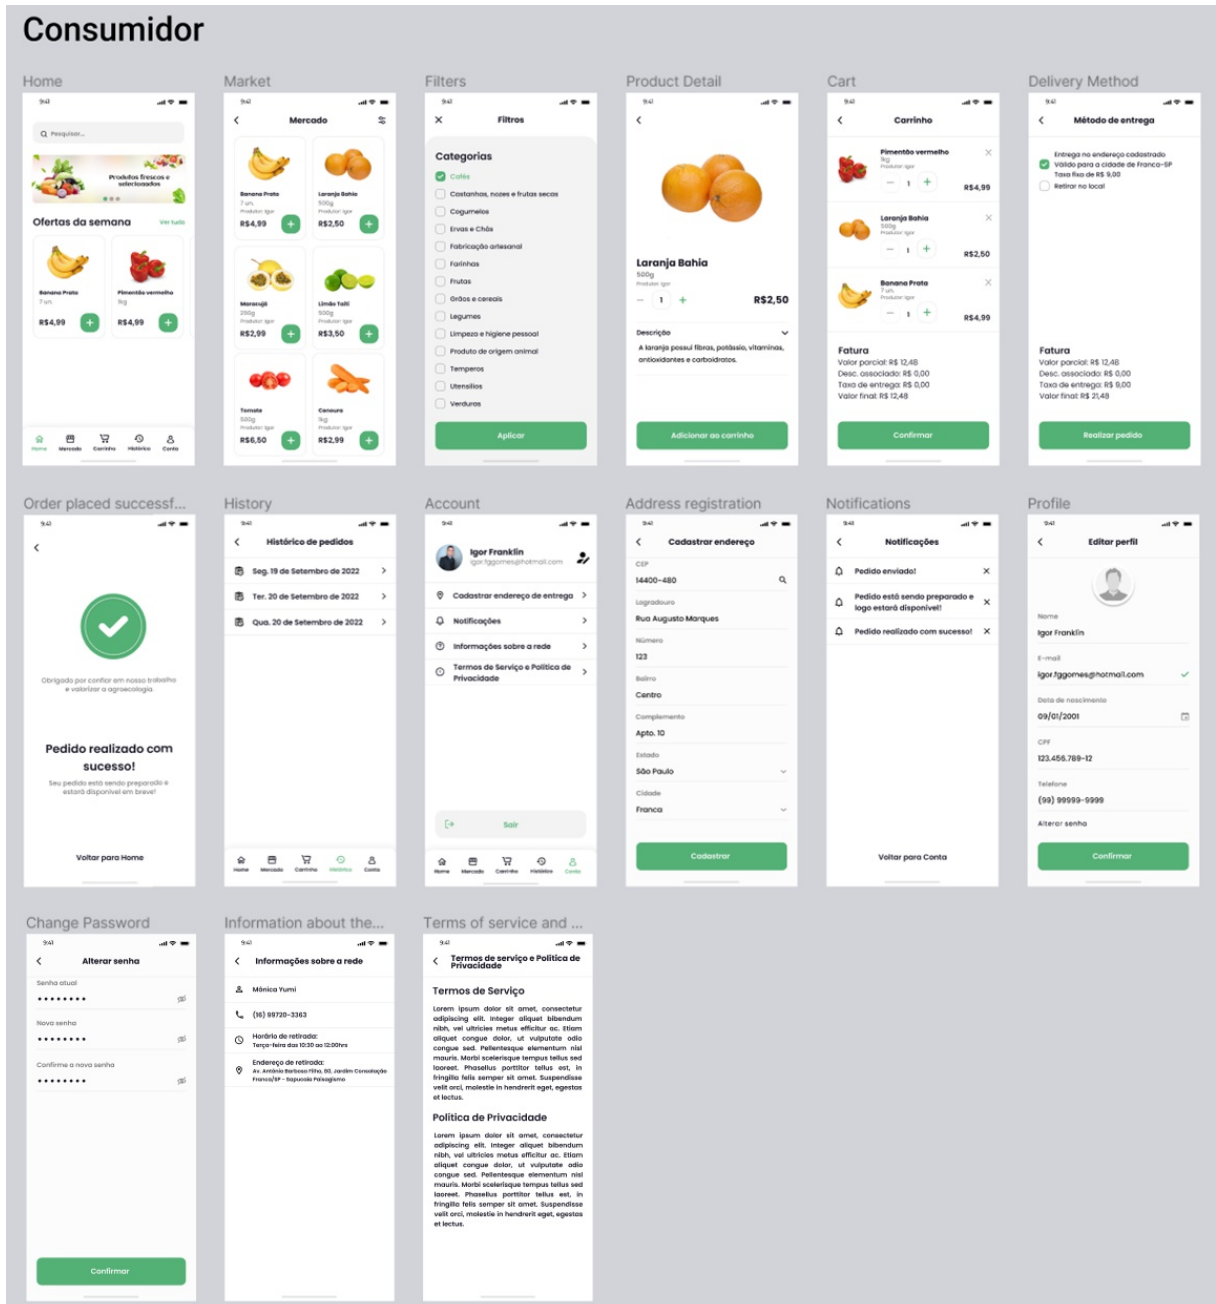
Consumidor

Home

9:41

Pesquisar...

Produtos frescos e selecionados

Ofertas da semana

Ver tudo

Banana Prata
7 un.

Pimentão vermelho
1kg

R$4,99

R$4,99

Home Mercado Carrinho Histórico Conta

Market

9:41

Mercado

Banana Prata
7 un.
Produtor: Igor

Laranja Bahia
500g
Produtor: Igor

R$4,99

R$2,50

Maracujá
250g
Produtor: Igor

Limão Tahiti
500g
Produtor: Igor

R$2,99

R$3,50

Tomate
500g
Produtor: Igor

Cenoura
1kg
Produtor: Igor

R$6,50

R$2,99

Filters

9:41

Filtros

Categorias

Cafés

Castanhas, nozes e frutas secas

Cogumelos

Ervas e Chás

Fabricação artesanal

Farinhas

Frutas

Grãos e cereais

Legumes

Limpeza e higiene pessoal

Produto de origem animal

Temperos

Utensílios

Verduras

Aplicar

Product Detail

9:41

Laranja Bahia
500g
Produtor: Igor

1

R$2,50

Descrição

A laranja possui fibras, potássio, vitaminas, antioxidantes e carboidratos.

Adicionar ao carrinho

Cart

9:41

Carrinho

Pimentão vermelho
1kg
Produtor: Igor

1

R$4,99

Laranja Bahia
500g
Produtor: Igor

1

R$2,50

Banana Prata
7 un.
Produtor: Igor

1

R$4,99

Fatura
Valor parcial: R$ 12,48
Desc. associado: R$ 0,00
Taxa de entrega: R$ 0,00
Valor final: R$ 12,48

Confirmar

Delivery Method

9:41

Método de entrega

Entrega no endereço cadastrado
Válido para a cidade de Franca-SP
Taxa fixa de R$ 9,00

Retirar no local

Fatura
Valor parcial: R$ 12,48
Desc. associado: R$ 0,00
Taxa de entrega: R$ 9,00
Valor final: R$ 21,48

Realizar pedido

Order placed successf...

9:41

Obrigado por confiar em nosso trabalho e valorizar a agroecologia.

Pedido realizado com sucesso!

Seu pedido está sendo preparado e estará disponível em breve!

Voltar para Home

History

9:41

Histórico de pedidos

Seg. 19 de Setembro de 2022

Ter. 20 de Setembro de 2022

Qua. 20 de Setembro de 2022

Home Mercado Carrinho Histórico Conta

Account

9:41

Igor Franklin
igor.fggomes@hotmail.com

Cadastrar endereço de entrega

Notificações

Informações sobre a rede

Termos de Serviço e Política de Privacidade

Sair

Home Mercado Carrinho Histórico Conta

Address registration

9:41

Cadastrar endereço

CEP
14400-480

Logradouro
Rua Augusto Marques

Número
123

Bairro
Centro

Complemento
Apto. 10

Estado
São Paulo

Cidade
Franca

Cadastrar

Notifications

9:41

Notificações

Pedido enviado!

Pedido está sendo preparado e logo estará disponível!

Pedido realizado com sucesso!

Voltar para Conta

Profile

9:41

Editar perfil

Nome
Igor Franklin

E-mail
igor.fggomes@hotmail.com

Data de nascimento
09/01/2001

CPF
123.456.789-12

Telefone
(99) 99999-9999

Alterar senha

Confirmar

Change Password

9:41

Alterar senha

Senha atual
••••••••

Nova senha
••••••••

Confirme a nova senha
••••••••

Confirmar

Information about the...

9:41

Informações sobre a rede

Mônica Yumi

(16) 99720-3363

Horário de retirada:
Terça-feira das 10:30 as 12:00hrs

Endereço de retirada:
Av. Antônio Barbosa Filho, 00, Jardim Consolação Franca/SP - Sapucaia Paisagismo

Terms of service and ...

9:41

Termos de serviço e Política de Privacidade

Termos de Serviço

Lorem ipsum dolor sit amet, consectetur adipiscing elit. Integer aliquet bibendum nibh, vel ultricies metus efficitur ac. Etiam aliquet congue dolor, ut vulputate odio congue sed. Pellentesque elementum nisl mauris. Morbi scelerisque tempus tellus sed laoreet. Phasellus porttitor tellus est, in fringilla felis semper sit amet. Suspendisse velit orci, molestie in hendrerit eget, egestas et lectus.

Política de Privacidade

Lorem ipsum dolor sit amet, consectetur adipiscing elit. Integer aliquet bibendum nibh, vel ultricies metus efficitur ac. Etiam aliquet congue dolor, ut vulputate odio congue sed. Pellentesque elementum nisl mauris. Morbi scelerisque tempus tellus sed laoreet. Phasellus porttitor tellus est, in fringilla felis semper sit amet. Suspendisse velit orci, molestie in hendrerit eget, egestas et lectus.